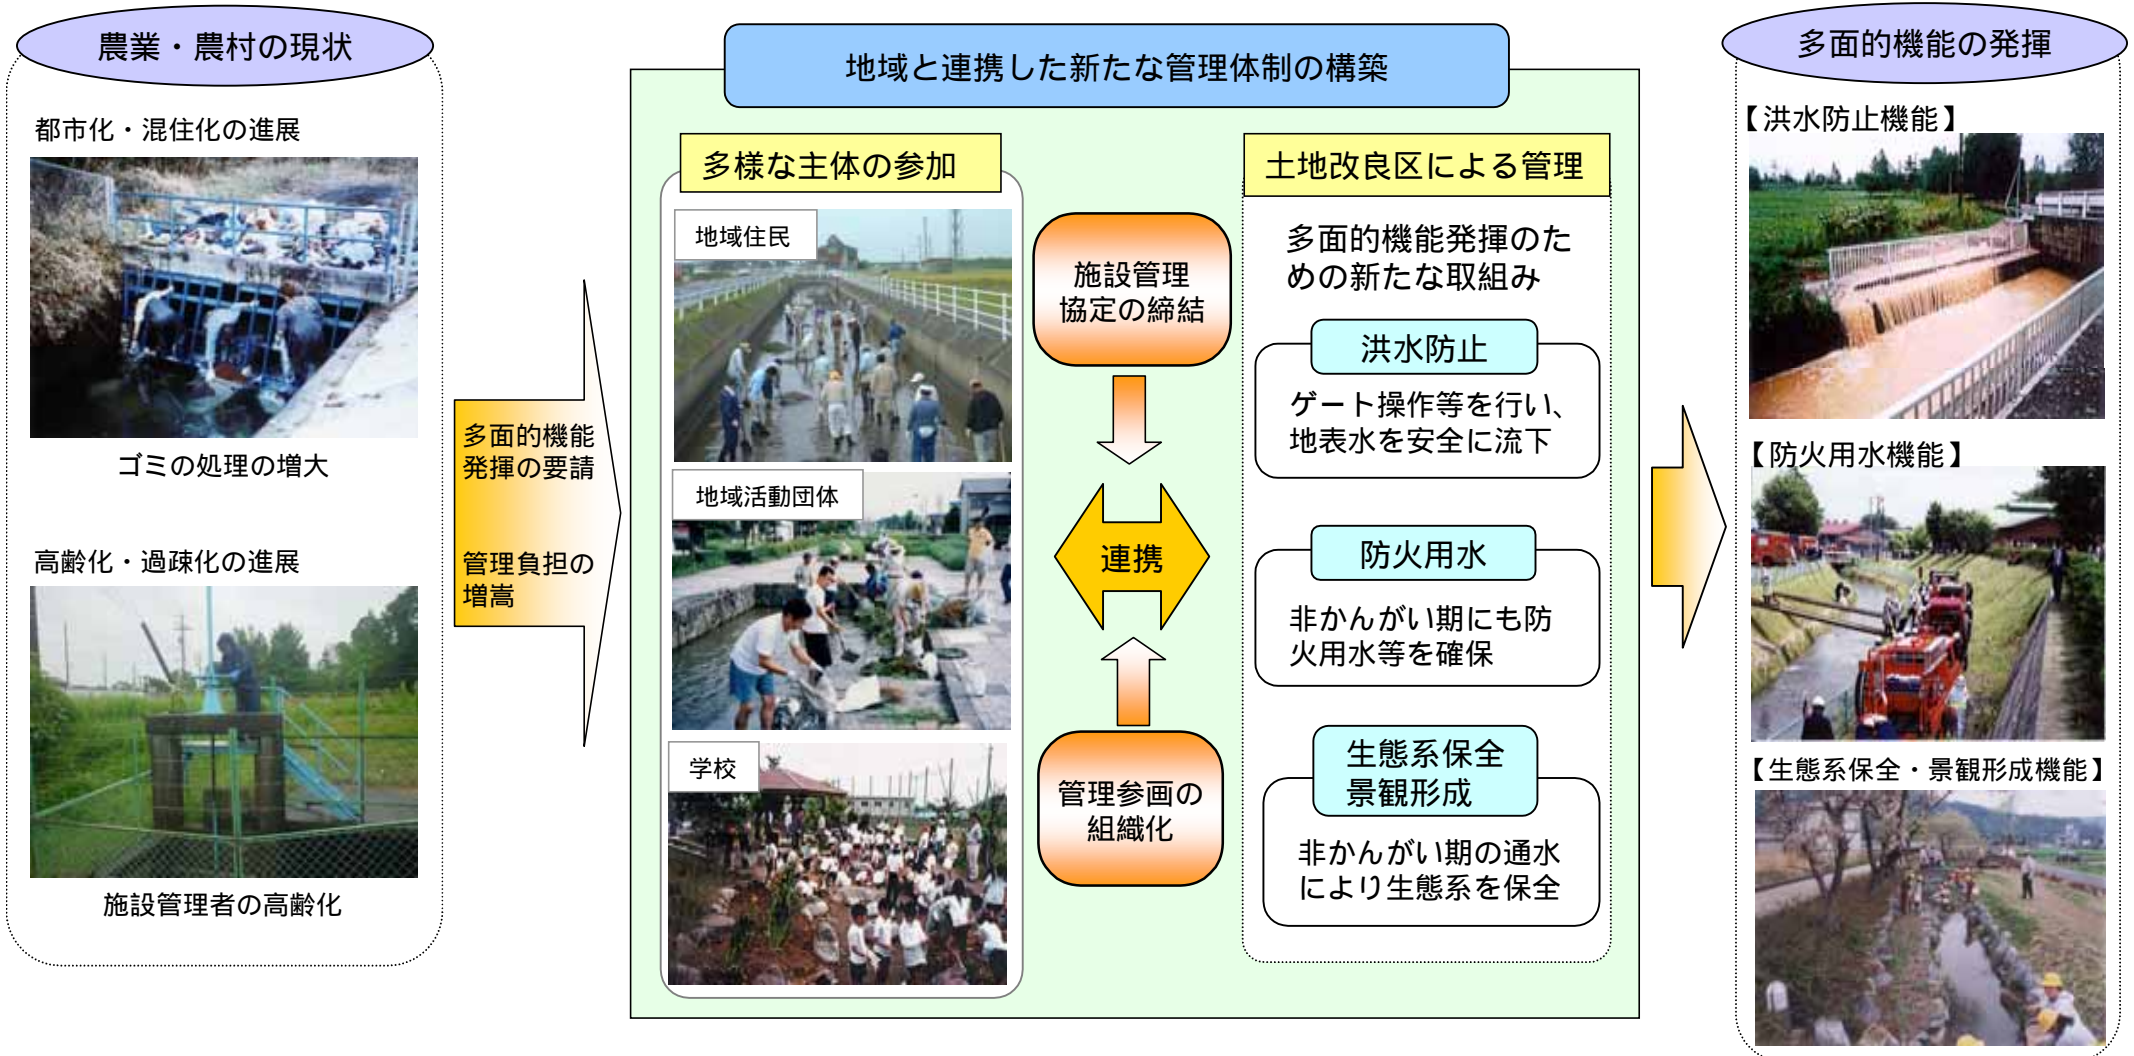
農業・農村の現状

都市化・混住化の進展

ゴミの処理の増大

高齢化・過疎化の進展

施設管理者の高齢化

多面的機能発揮の要請

管理負担の増嵩

地域と連携した新たな管理体制の構築

多様な主体の参加

地域住民

地域活動団体

学校

施設管理協定の締結

連携

管理参画の組織化

土地改良区による管理

多面的機能発揮のための新たな取組み

洪水防止

ゲート操作等を行い、地表水を安全に流下

防火用水

非かんがい期にも防火用水等を確保

生態系保全
景観形成

非かんがい期の通水により生態系を保全

多面的機能の発揮

【洪水防止機能】

【防火用水機能】

【生態系保全・景観形成機能】